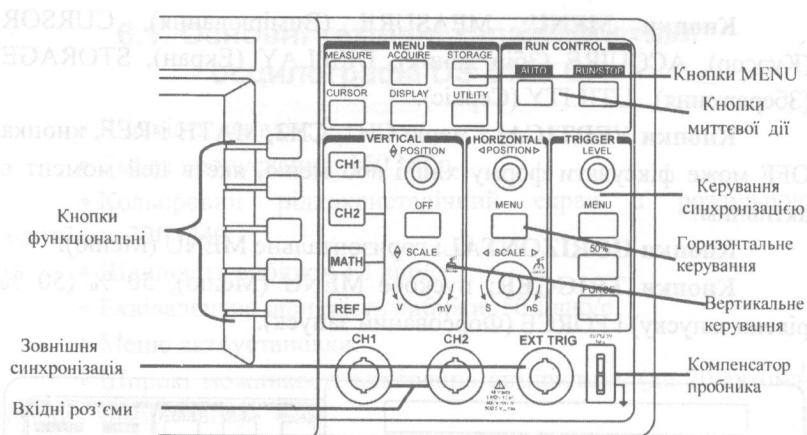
Кнопки MENU: MEASURE (Вимірювання), CURSOR (Курсор), ACQUIRE (Збір), DISPLAY (Екран), STORAGE (Зберігання), UTILITY (Функції).

MENU
MEASURE
ACQUIRE
STORAGE
CURSOR
DISPLAY
UTILITY
RUN CONTROL
AUTO
RUN/STOP
Кнопки MENU
Кнопки миттєвої дії
VERTICAL
POSITION
HORIZONTAL
POSITION
TRIGGER
LEVEL
CH1
CH2
MATH
REF
OFF
MENU
MENU
50%
FORCE
SCALE
SCALE
mV
V
S
nS
Кнопки функціональні
Керування синхронізацією
Горизонтальне керування
Вертикальне керування
Зовнішня синхронізація
CH1
CH2
EXT TRIG
Компенсатор пробника
Вхідні роз'єми